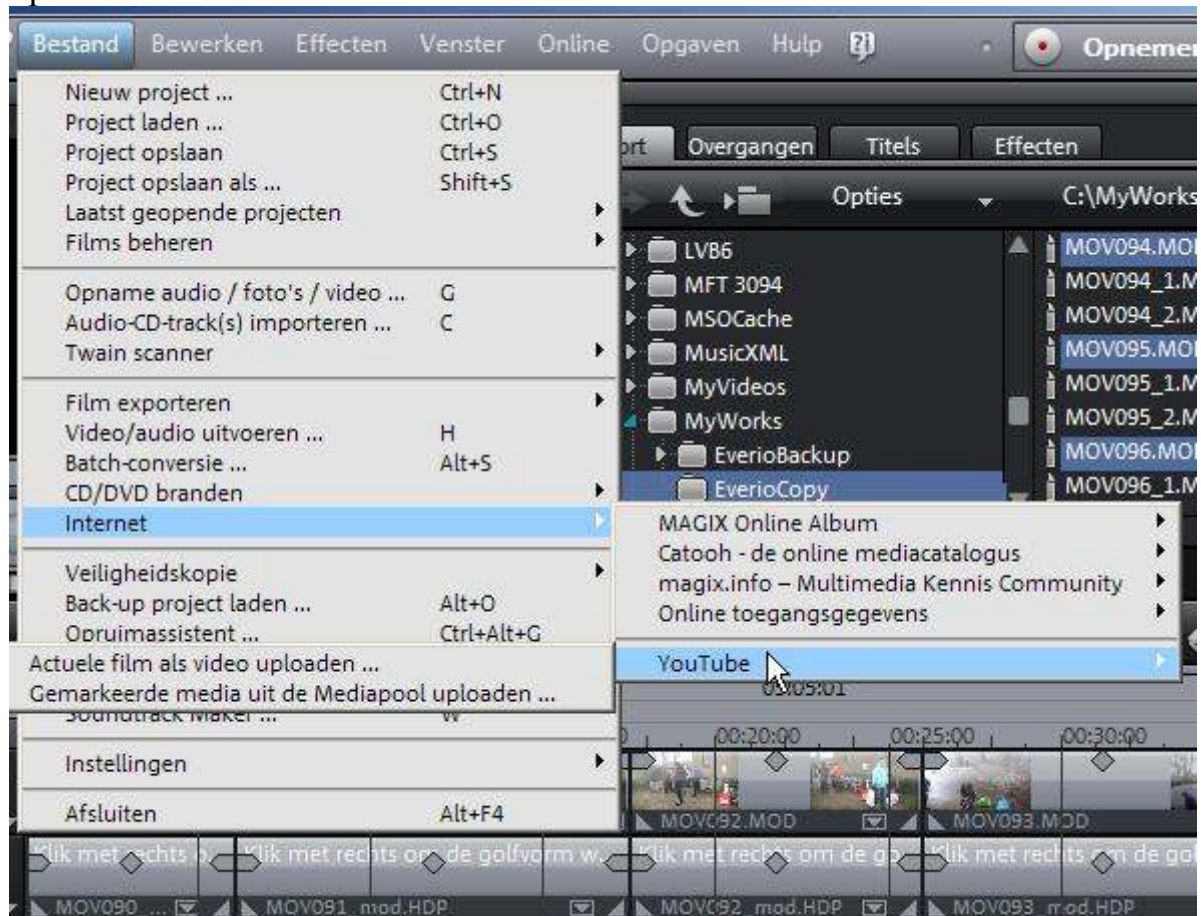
Bestand Bewerken Effecten Venster Online Opgaven Hulp Opnemen

Nieuw project ... Ctrl+N
Project laden ... Ctrl+O
Project opslaan Ctrl+S
Project opslaan als ... Shift+S
Laatst geopende projecten
Films beheren

Opname audio / foto's / video ... G
Audio-CD-track(s) importeren ... C
Twain scanner

Film exporteren
Video/audio uitvoeren ... H
Batch-conversie ... Alt+S
CD/DVD branden
Internet

Veiligheidskopie
Back-up project laden ... Alt+O
Opruimassistent ... Ctrl+Alt+G

Actuele film als video uploaden ...
Gemarkeerde media uit de Mediapool uploaden ...

Soundtrack Maker ... W

Instellingen

Afsluiten Alt+F4

ort Overgangen Titels Effecten

Opties C:\MyWorks

LVB6
MFT 3094
MSOCache
MusicXML
MyVideos
MyWorks
EverioBackup
EverioCopy

MOV094.MO
MOV094_1.M
MOV094_2.M
MOV095.MO
MOV095_1.M
MOV095_2.M
MOV096.MO
MOV096_1.M

MAGIX Online Album
Catooh - de online mediacatalogus
magix.info – Multimedia Kennis Community
Online toegangsgegevens

YouTube

00:05:01
00:20:00 00:25:00 00:30:00

MOV092.MOD MOV093.MOD

Klik met rechts o Klik met rechts om de golfvorm w Klik met rechts om de go Klik met rechts om de go

MOV090 ... MOV091_mod.HDP MOV092_mod.HDP MOV093_mod.HDP